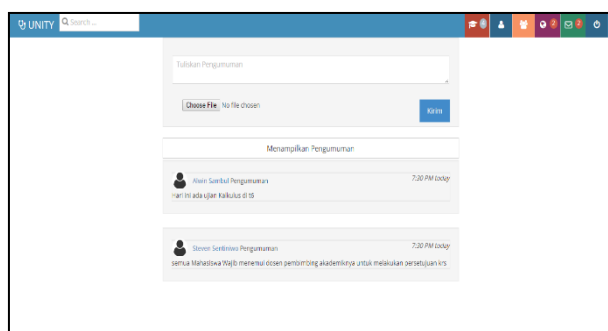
UNITY Search ...

2 2

Tuliskan Pengumuman

Choose File No file chosen

Kirim

Menampilkan Pengumuman

Alwin Sambul Pengumuman 7:30 PM today

Hari ini ada ujian kalkulus di t6

Steven Sentinuwo Pengumuman 7:30 PM today

semua Mahasiswa Wajib menemui dosen pembimbing akademiknya untuk melakukan persetujuan krs